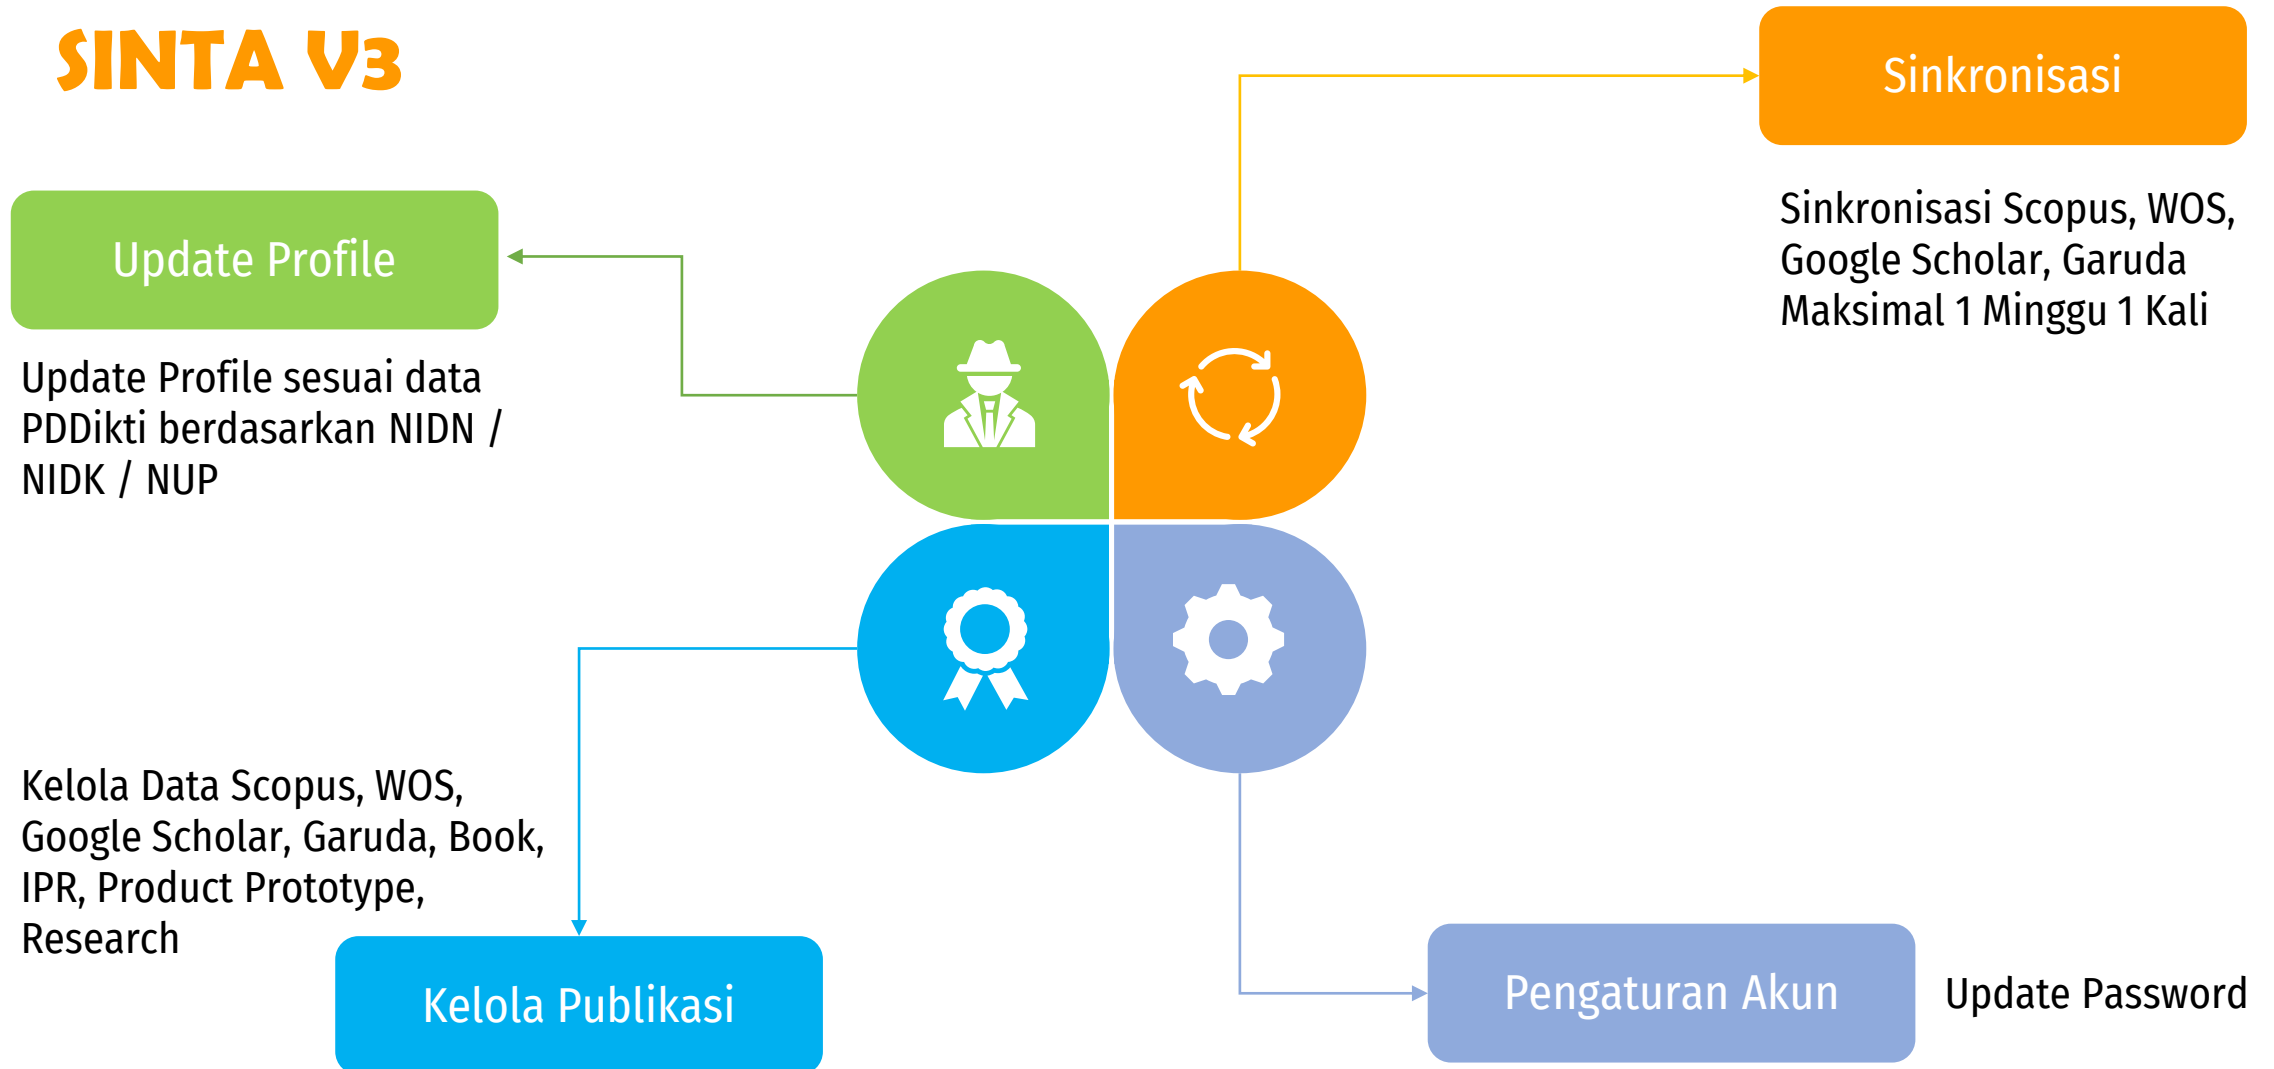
SINTA V3

Sinkronisasi

Sinkronisasi Scopus, WOS, Google Scholar, Garuda Maksimal 1 Minggu 1 Kali

Update Profile

Update Profile sesuai data PDDikti berdasarkan NIDN / NIDK / NUP

Kelola Data Scopus, WOS, Google Scholar, Garuda, Book, IPR, Product Prototype, Research

Kelola Publikasi

Pengaturan Akun

Update Password